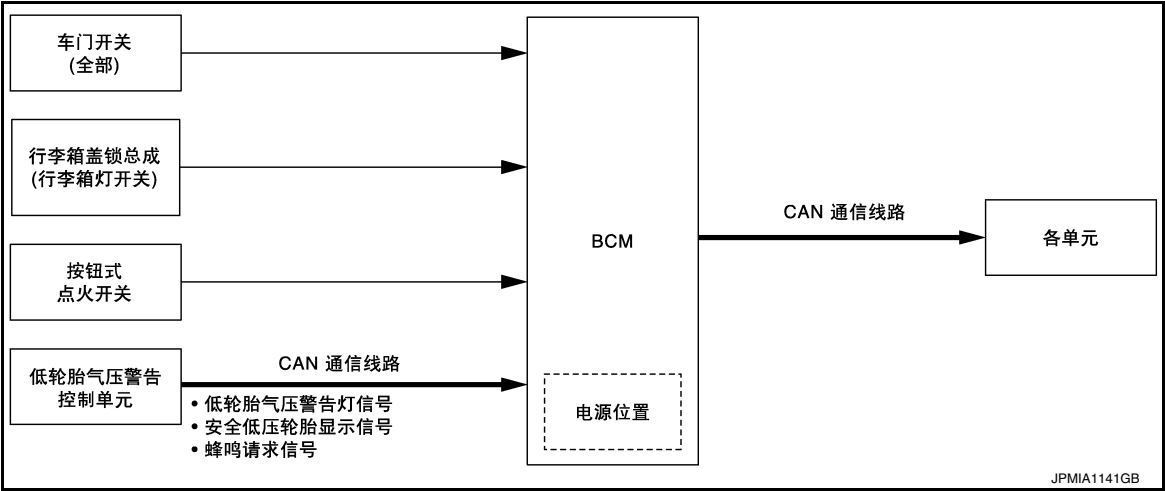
车门开关
(全部)

行李箱盖锁总成
(行李箱灯开关)

按钮式
点火开关

低轮胎气压警告
控制单元

CAN 通信线路

• 低轮胎气压警告灯信号
• 安全低压轮胎显示信号
• 蜂鸣请求信号

BCM

电源位置

CAN 通信线路

各单元

JPMIA1141GB